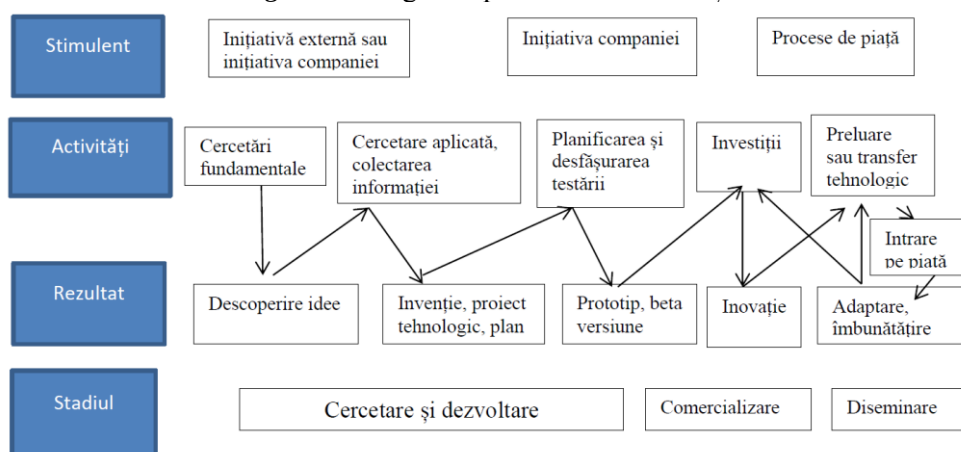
Stimulent

Inițiativă externă sau inițiativa companiei

Inițiativa companiei

Procese de piață

Activități

Cercetări fundamentale

Cercetare aplicată, colectarea informației

Planificarea și desfășurarea testării

Investiții

Preluare sau transfer tehnologic

Intrare pe piață

Rezultat

Descoperire idee

Invenție, proiect tehnologic, plan

Prototip, beta versiune

Inovație

Adaptare, îmbunătățire

Stadiul

Cercetare și dezvoltare

Comercializare

Diseminare